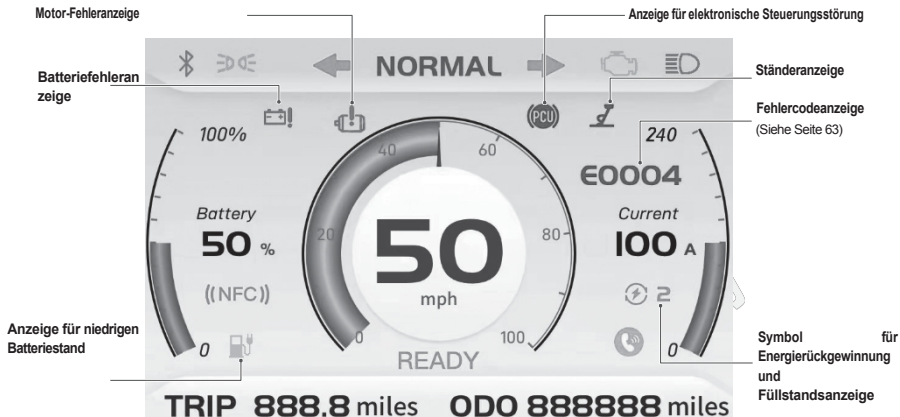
Motor-Fehleranzeige

Anzeige für elektronische Steuerungsstörung

NORMAL

Batteriefehleranzeige

Ständeranzeige

PCU

Fehlercodeanzeige
(Siehe Seite 63)

100%

240

40

60

E0004

Battery

Current

50 %

20

80

100 A

50

mph

((NFC))

2

Anzeige für niedrigen Batteriestand

0

0

100

0

READY

Symbol für Energierückgewinnung und Füllstandsanzeige

TRIP 888.8 miles ODO 888888 miles